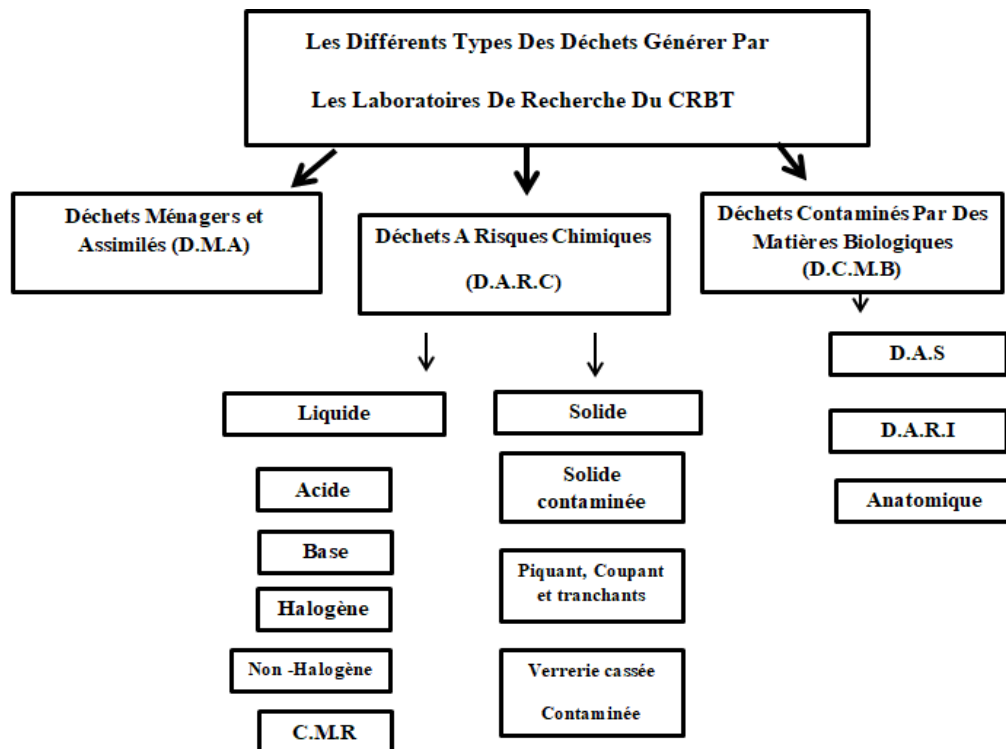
Les Différents Types Des Déchets Générer Par

Les Laboratoires De Recherche Du CRBT

Déchets Ménagers et Assimilés (D.M.A)

Déchets A Risques Chimiques

(D.A.R.C)

Déchets Contaminés Par Des Matières Biologiques (D.C.M.B)

Liquide

Acide

Base

Halogène

Non -Halogène

C.M.R

Solide

Solide contaminée

Piquant, Coupant et tranchants

Verrerie cassée

Contaminée

D.A.S

D.A.R.I

Anatomique